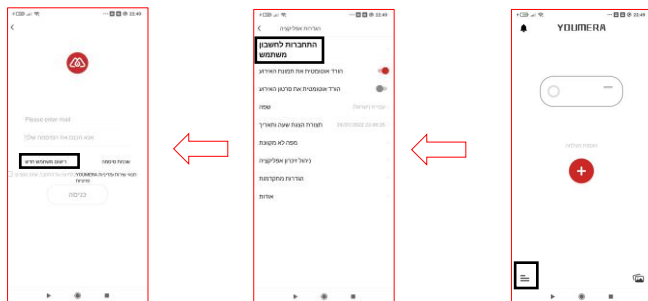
22:49

Please enter mail

אנא הכנס את הסיסמה שלך

רישום משתמש חדש

שכחתי סיסמה

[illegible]

כניסה

22:49

הגדרות אפליקציה

התחברות לחשבון משתמש

הורד אוטומטית את תמונת האירוע

הורד אוטומטית את סרטון האירוע

שפה

עברית (ישראל)

תצורת הצגת שעה ותאריך

26/01/2022 22:49:25

מפה לא מקוונת

ניהול זיכרון אפליקציה

הגדרות מתקדמות

אודות

22:49

YOUMERA

אנחנו מחכים

+